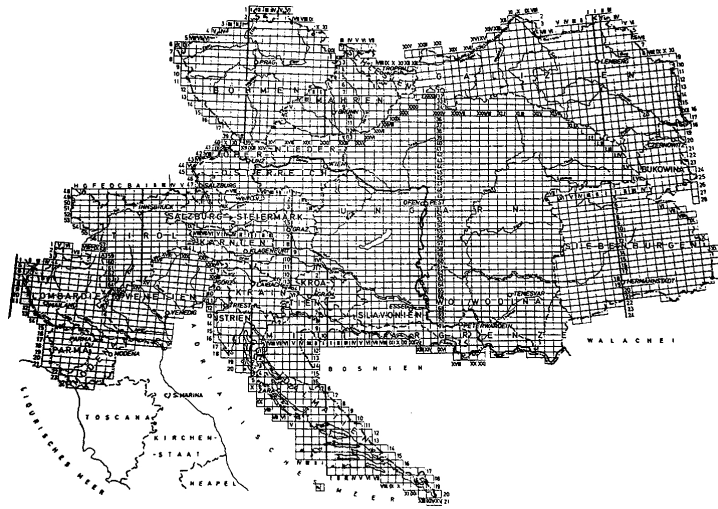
BÖHMEN
MÄHREN
GALIZIEN
BUKOWINA
LEMBERG
CZERNOWITZ
PRAG
OESTERREICH
SALZBURG
STEIERMARK
UNGARN
TIROL
KÄRNTEN
GRAZ
SIEBENBÜRGEN
HERMANNSTADT
LOMBARDIE
VENETIEN
KRAIN
KROATIEN
SLAVONIEN
WOIWODINA
VENEDIG
TRIEST
ISTRIEN
PARMA
MODENA
GRENZE
TEMESVAR
PETERWARDEIN
WALACHEI
BOSNIEN
S. MARINA
TOSCANA
KIRCHEN-STAAT
NEAPEL
LIGURISCHES MEER
ADRIATISCHES MEER
DALMATIEN